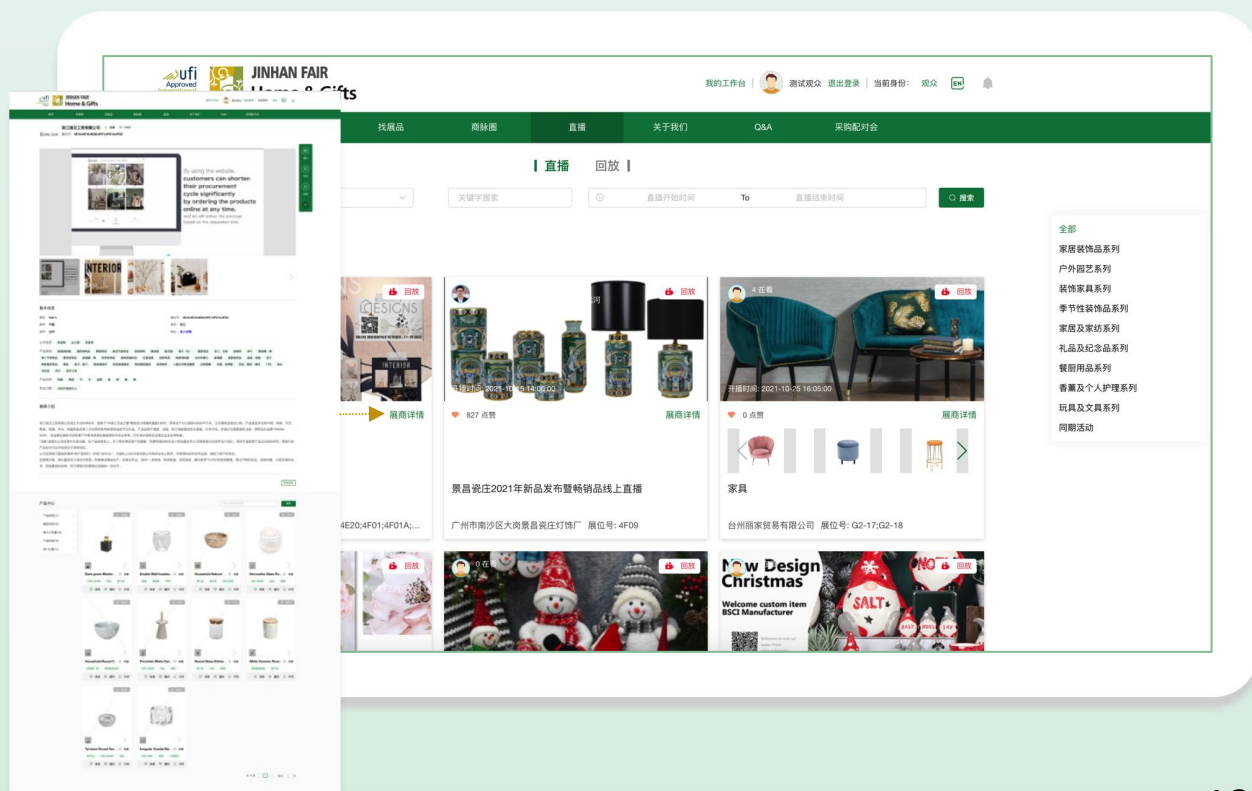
ufi Approved
JINHAN FAIR
Home & Gifts

我的工作台 | 测试观众 退出登录 | 当前身份: 观众 EN

找展品 商脉圈 直播 关于我们 Q&A 采购配对会

直播 回放

关键字搜索 直播开始时间 To 直播结束时间 搜索

全部
家居装饰品系列
户外园艺系列
装饰家具系列
季节性装饰品系列
家居及家纺系列
礼品及纪念品系列
餐厨用品系列
香薰及个人护理系列
玩具及文具系列
同期活动

回放
展商详情
4E20;4F01;4F01A;...

回放
开播时间: 2021-10-25 14:00:00
827 点赞 展商详情
景昌瓷庄2021年新品发布暨畅销品线上直播
广州市南沙区大岗景昌瓷庄灯饰厂 展位号: 4F09

4 在看 回放
开播时间: 2021-10-25 16:05:00
0 点赞 展商详情
家具
台州丽家贸易有限公司 展位号: G2-17;G2-18

回放

0 在看 回放

New Design Christmas
Welcome custom item
BSCI Manufacturer
回放

By using the website, customers can shorten their procurement cycle significantly by ordering the products online at any time,
INTERIOR